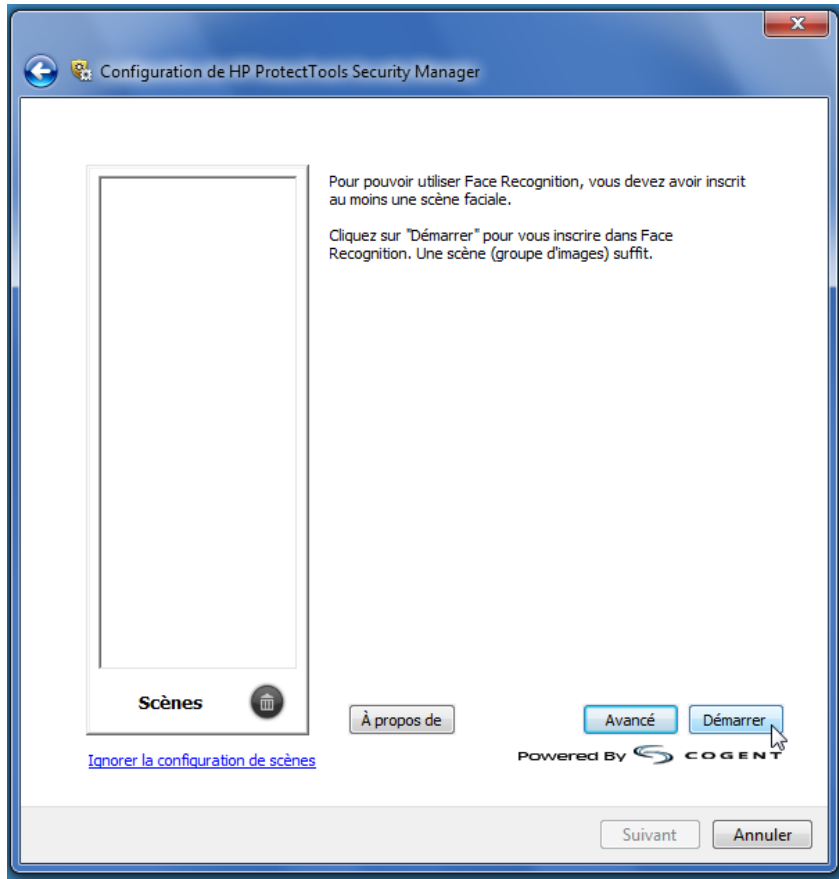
Configuration de HP ProtectTools Security Manager

Pour pouvoir utiliser Face Recognition, vous devez avoir inscrit au moins une scène faciale.

Cliquez sur "Démarrer" pour vous inscrire dans Face Recognition. Une scène (groupe d'images) suffit.

Scènes

À propos de

Avancé

Démarrer

Ignorer la configuration de scènes

Powered By COGENT

Suivant

Annuler